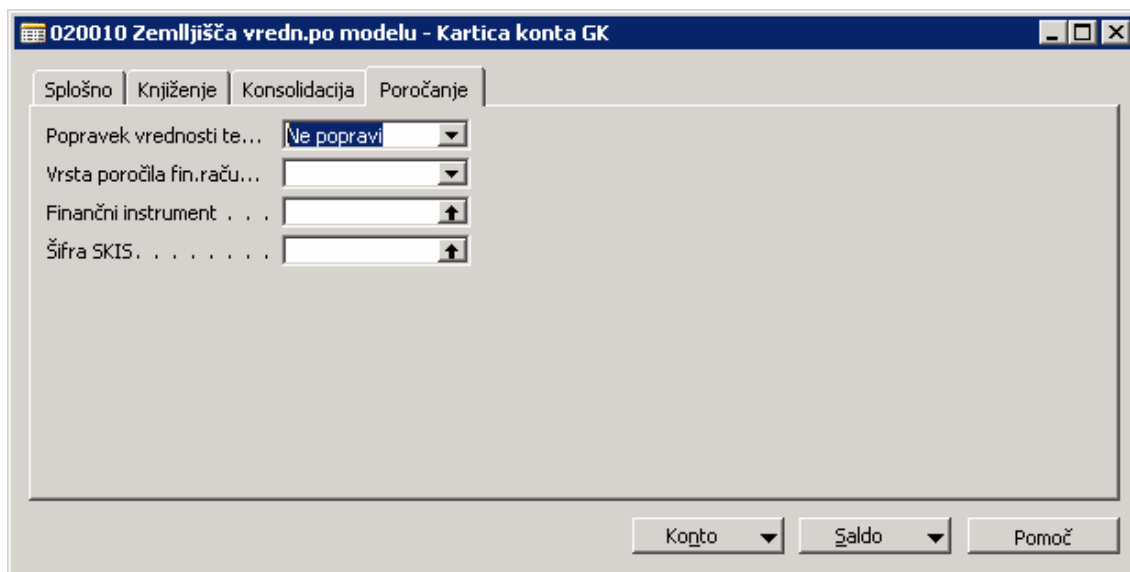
020010 Zemlljišča vredn.po modelu - Kartica konta GK

Splošno | Knjiženje | Konsolidacija | Poročanje

Popravek vrednosti te... Ne popravi
Vrsta poročila fin.raču...
Finančni instrument . . .
Šifra SKIS. . . . . . . .

Konto | Saldo | Pomoč